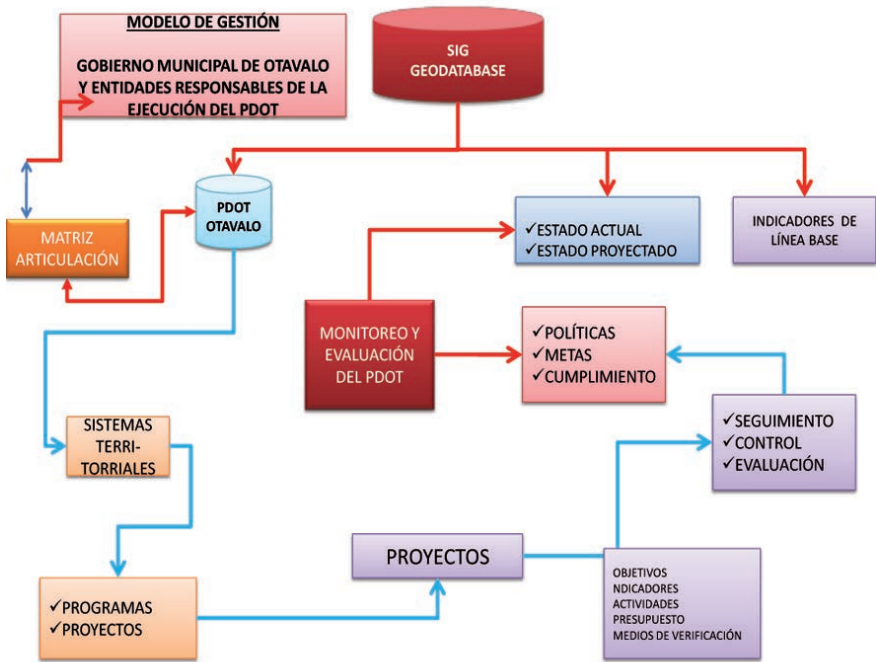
MODELO DE GESTIÓN

GOBIERNO MUNICIPAL DE OTAVALO Y ENTIDADES RESPONSABLES DE LA EJECUCIÓN DEL PDOT

SIG GEODATABASE

MATRIZ ARTICULACIÓN

PDOT OTAVALO

✓ESTADO ACTUAL
✓ESTADO PROYECTADO

INDICADORES DE LÍNEA BASE

MONITOREO Y EVALUACIÓN DEL PDOT

✓POLÍTICAS
✓METAS
✓CUMPLIMIENTO

SISTEMAS TERRITORRIALES

✓SEGUIMIENTO
✓CONTROL
✓EVALUACIÓN

PROYECTOS

✓PROGRAMAS
✓PROYECTOS

OBJETIVOS
NDICADORES
ACTIVIDADES
PRESUPUESTO
MEDIOS DE VERIFICACIÓN